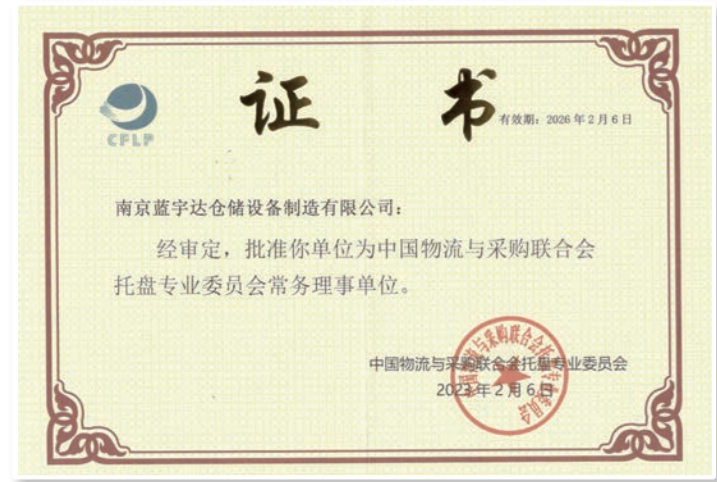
CFLP

证 书

有效期：2026 年 2 月 6 日

南京蓝宇达仓储设备制造有限公司：

经审定，批准你单位为中国物流与采购联合会托盘专业委员会常务理事单位。

中国物流与采购联合会托盘专业委员会
2023 年 2 月 6 日

中国物流与采购联合会托盘专业委员会